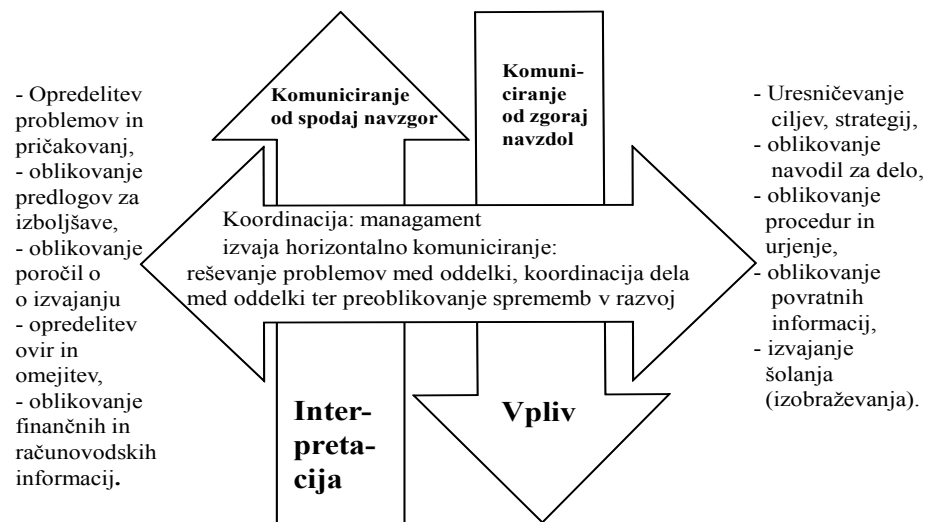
- Opredelitev problemov in pričakovanj,
- oblikovanje predlogov za izboljšave,
- oblikovanje poročil o o izvajanju
- opredelitev ovir in omejitev,
- oblikovanje finančnih in računovodskih informacij.

Komuniciranje od spodaj navzgor

Komuniciranje od zgoraj navzdol

Koordinacija: managament izvaja horizontalno komuniciranje: reševanje problemov med oddelki, koordinacija dela med oddelki ter preoblikovanje sprememb v razvoj

Interpretacija

Vpliv

- Uresničevanje ciljev, strategij,
- oblikovanje navodil za delo,
- oblikovanje procedur in urjenje,
- oblikovanje povratnih informacij,
- izvajanje šolanja (izobraževanja).